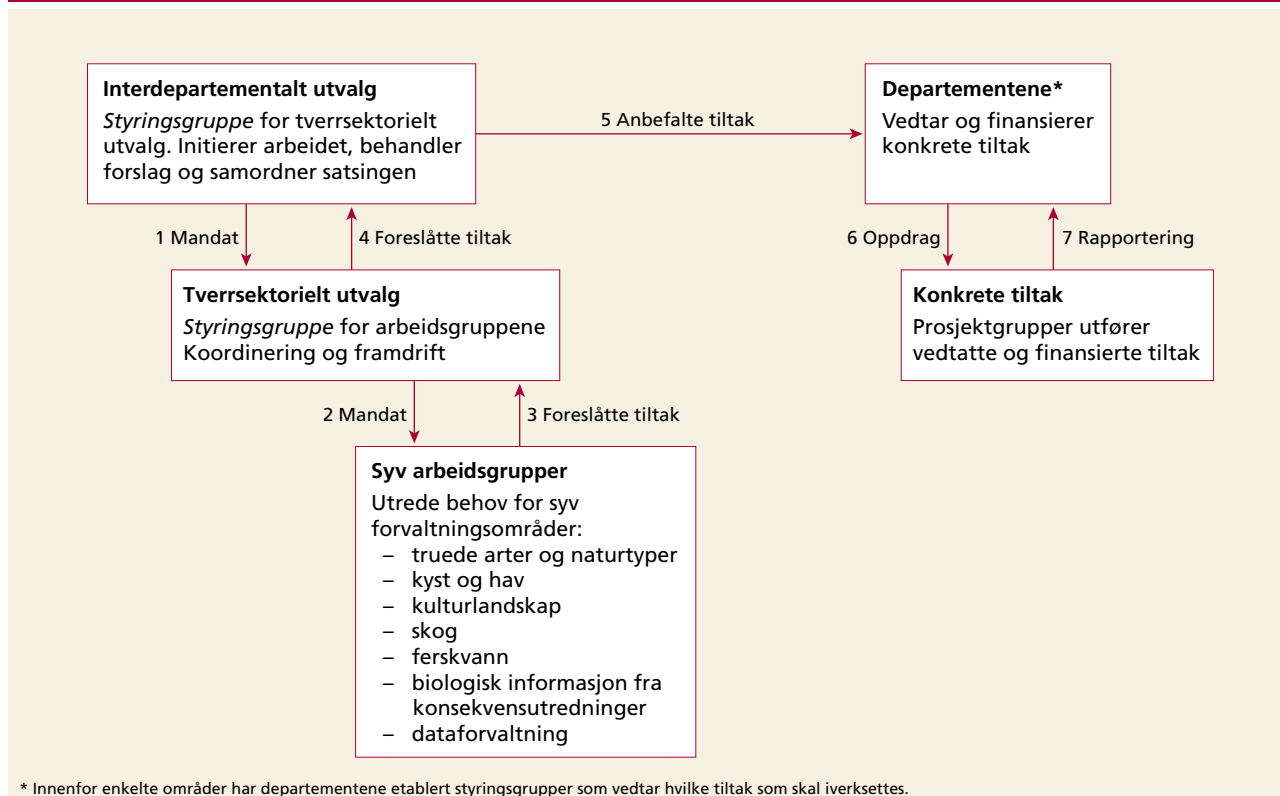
**Interdepartementalt utvalg**
*Styringsgruppe* for tverrsektorielt utvalg. Initierer arbeidet, behandler forslag og samordner satsingen

5 Anbefalte tiltak

**Departementene***
Vedtar og finansierer konkrete tiltak

1 Mandat

4 Foreslåtte tiltak

**Tverrsektorielt utvalg**
*Styringsgruppe* for arbeidsgruppene
Koordinering og framdrift

6 Oppdrag

7 Rapportering

**Konkrete tiltak**
Prosjektgrupper utfører vedtatte og finansierte tiltak

2 Mandat

3 Foreslåtte tiltak

**Syv arbeidsgrupper**
Utrede behov for syv forvaltningsområder:
– truede arter og naturtyper
– kyst og hav
– kulturlandskap
– skog
– ferskvann
– biologisk informasjon fra konsekvensutredninger
– dataforvaltning

* Innenfor enkelte områder har departementene etablert styringsgrupper som vedtar hvilke tiltak som skal iverksettes.